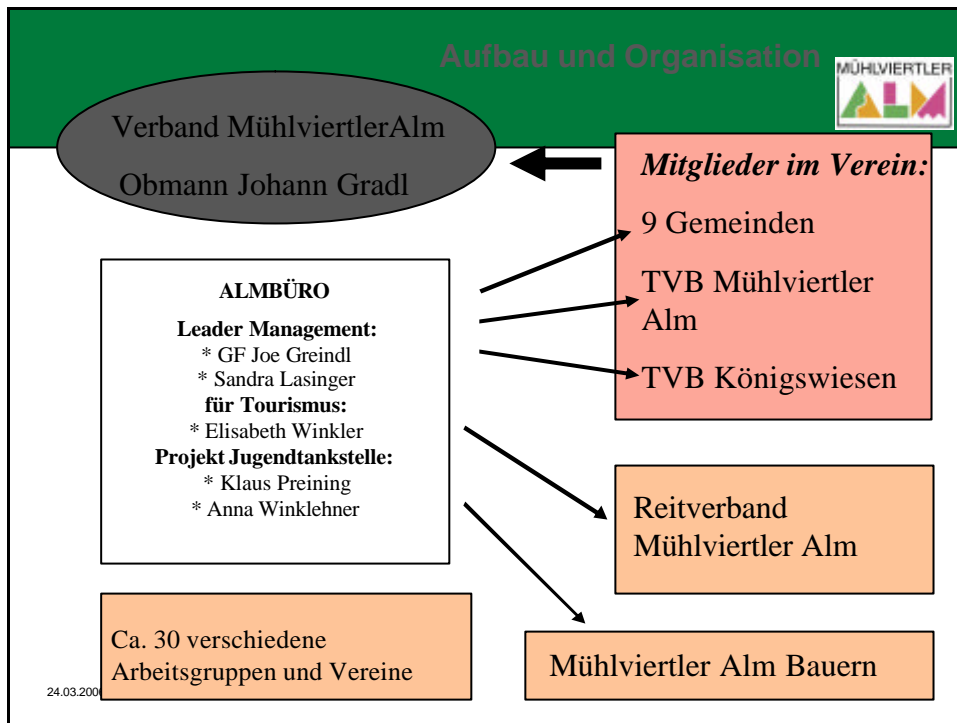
Aufbau und Organisation

MÜHLVIERTLER ALM

Verband MühlviertlerAlm

Obmann Johann Gradl

Mitglieder im Verein:

9 Gemeinden

TVB Mühlviertler Alm

TVB Königswiesen

ALMBÜRO

Leader Management:
* GF Joe Greindl
* Sandra Lasinger
für Tourismus:
* Elisabeth Winkler
Projekt Jugendtankstelle:
* Klaus Preining
* Anna Winklehner

Reitverband Mühlviertler Alm

Ca. 30 verschiedene Arbeitsgruppen und Vereine

Mühlviertler Alm Bauern

24.03.200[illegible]